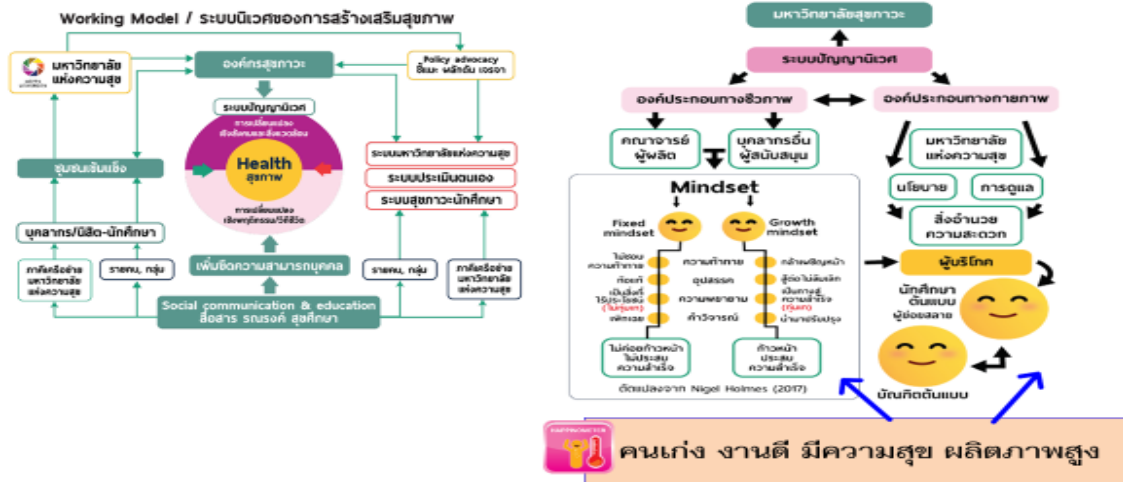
Working Model / ระบบนิเวศของการสร้างเสริมสุขภาพ

มหาวิทยาลัยแห่งความสุข

องค์กรสุขภาวะ

Policy advocacy ชี้แนะ ผลักดัน เจรจา

ระบบปัญญานิเวศ

การเปลี่ยนแปลงสิ่งแวดล้อมและสิ่งควบคุม

Health สุขภาพ

การเปลี่ยนแปลงเชิงพฤติกรรม/วิถีชีวิต

ชุมชนเข้มแข็ง

ระบบมหาวิทยาลัยแห่งความสุข

ระบบประเมินตนเอง

ระบบสุขภาวะนักศึกษา

บุคลากร/นิสิต-นักศึกษา

ภาคีเครือข่ายมหาวิทยาลัยแห่งความสุข

รายคน, กลุ่ม

เพิ่มขีดความสามารถบุคคล

รายคน, กลุ่ม

ภาคีเครือข่ายมหาวิทยาลัยแห่งความสุข

Social communication & education สื่อสาร รณรงค์ สุขศึกษา

มหาวิทยาลัยสุขภาวะ

ระบบปัญญานิเวศ

องค์ประกอบทางชีวภาพ

องค์ประกอบทางกายภาพ

คณาจารย์ ผู้ผลิต

บุคลากรอื่น ผู้สนับสนุน

มหาวิทยาลัยแห่งความสุข

นโยบาย

การดูแล

สิ่งอำนวยความสะดวก

Mindset

Fixed mindset

Growth mindset

ไม่ชอบความท้าทาย

ความท้าทาย

กล้าเผชิญหน้า

ท้อแท้

อุปสรรค

สู้ต่อไม่เลิกล้ม

เป็นสิ่งที่ไร้ประโยชน์ (ไม่คุ้มค่า)

ความพยายาม

เป็นทางสู่ความสำเร็จ (คุ้มค่า)

เพิกเฉย

คำวิจารณ์

นำมาปรับปรุง

ไม่ค่อยก้าวหน้า ไม่ประสบความสำเร็จ

ก้าวหน้า ประสบความสำเร็จ

ดัดแปลงจาก Nigel Holmes (2017)

ผู้บริโภค

นักศึกษาต้นแบบ ผู้ย่อยสลาย

บัณฑิตต้นแบบ

คนเก่ง งานดี มีความสุข ผลิตภาพสูง